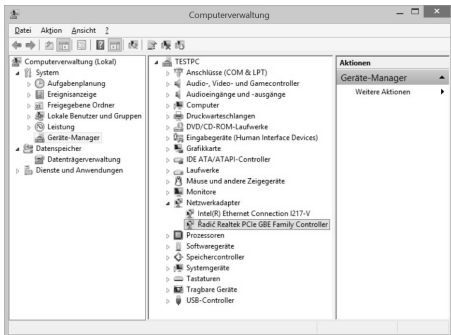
Computerverwaltung

Datei Aktion Ansicht ?

Computerverwaltung (Lokal)
System
Aufgabenplanung
Ereignisanzeige
Freigegebene Ordner
Lokale Benutzer und Gruppen
Leistung
Geräte-Manager
Datenspeicher
Datenträgerverwaltung
Dienste und Anwendungen

TESTPC
Anschlüsse (COM & LPT)
Audio-, Video- und Gamecontroller
Audioeingänge und -ausgänge
Computer
Druckwarteschlangen
DVD/CD-ROM-Laufwerke
Eingabegeräte (Human Interface Devices)
Grafikkarte
IDE ATA/ATAPI-Controller
Laufwerke
Mäuse und andere Zeigegeräte
Monitore
Netzwerkadapter
Intel(R) Ethernet Connection I217-V
Radić Realtek PCIe GBE Family Controller
Prozessoren
Softwaregeräte
Speichercontroller
Systemgeräte
Tastaturen
Tragbare Geräte
USB-Controller

Aktionen
Geräte-Manager
Weitere Aktionen